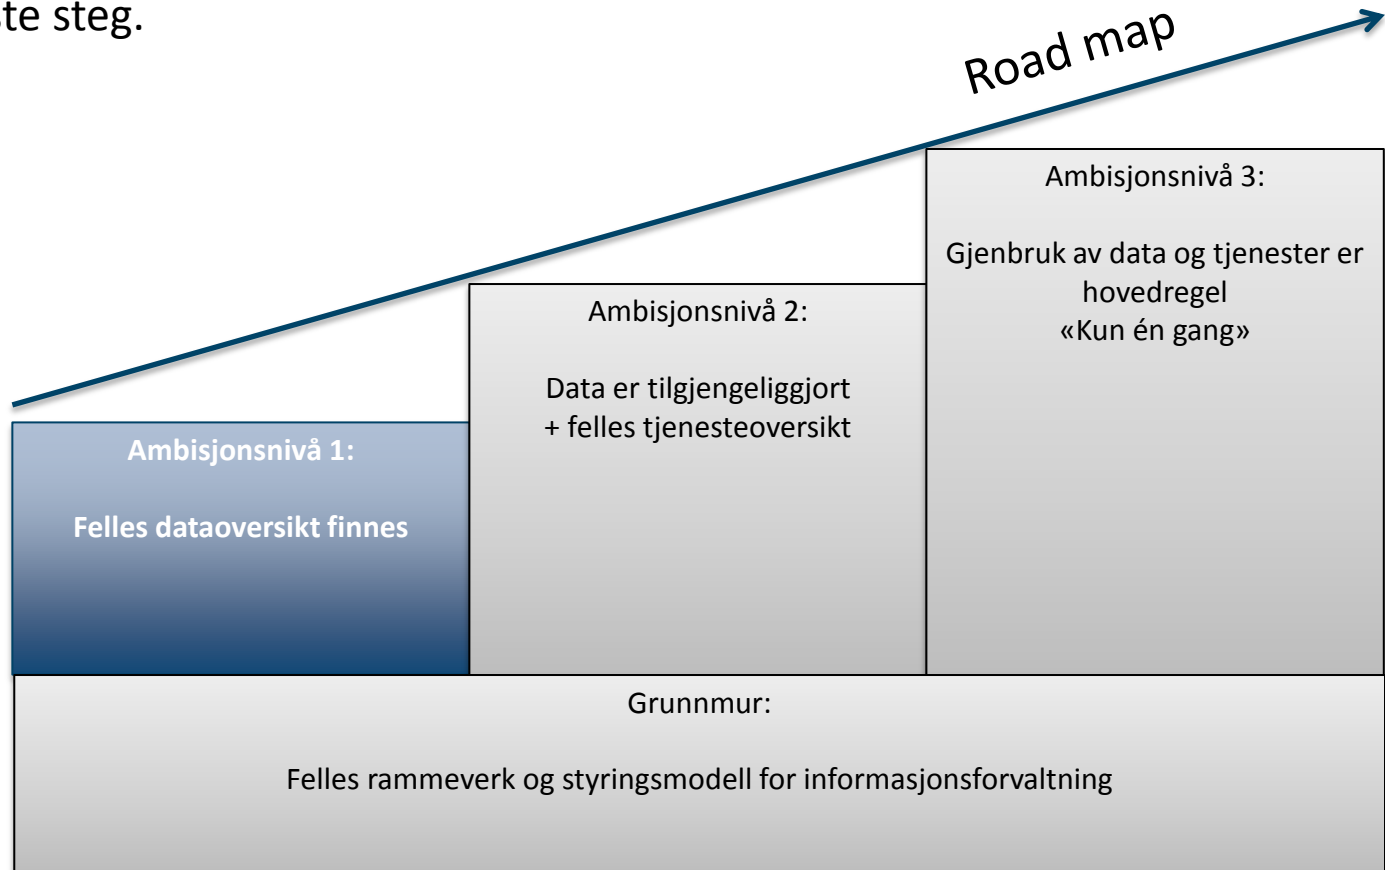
te steg.

Road map

Ambisjonsnivå 1:

Felles dataoversikt finnes

Ambisjonsnivå 2:

Data er tilgjengeliggjort + felles tjenesteoversikt

Ambisjonsnivå 3:

Gjenbruk av data og tjenester er hovedregel «Kun én gang»

Grunnmur:

Felles rammeverk og styringsmodell for informasjonsforvaltning